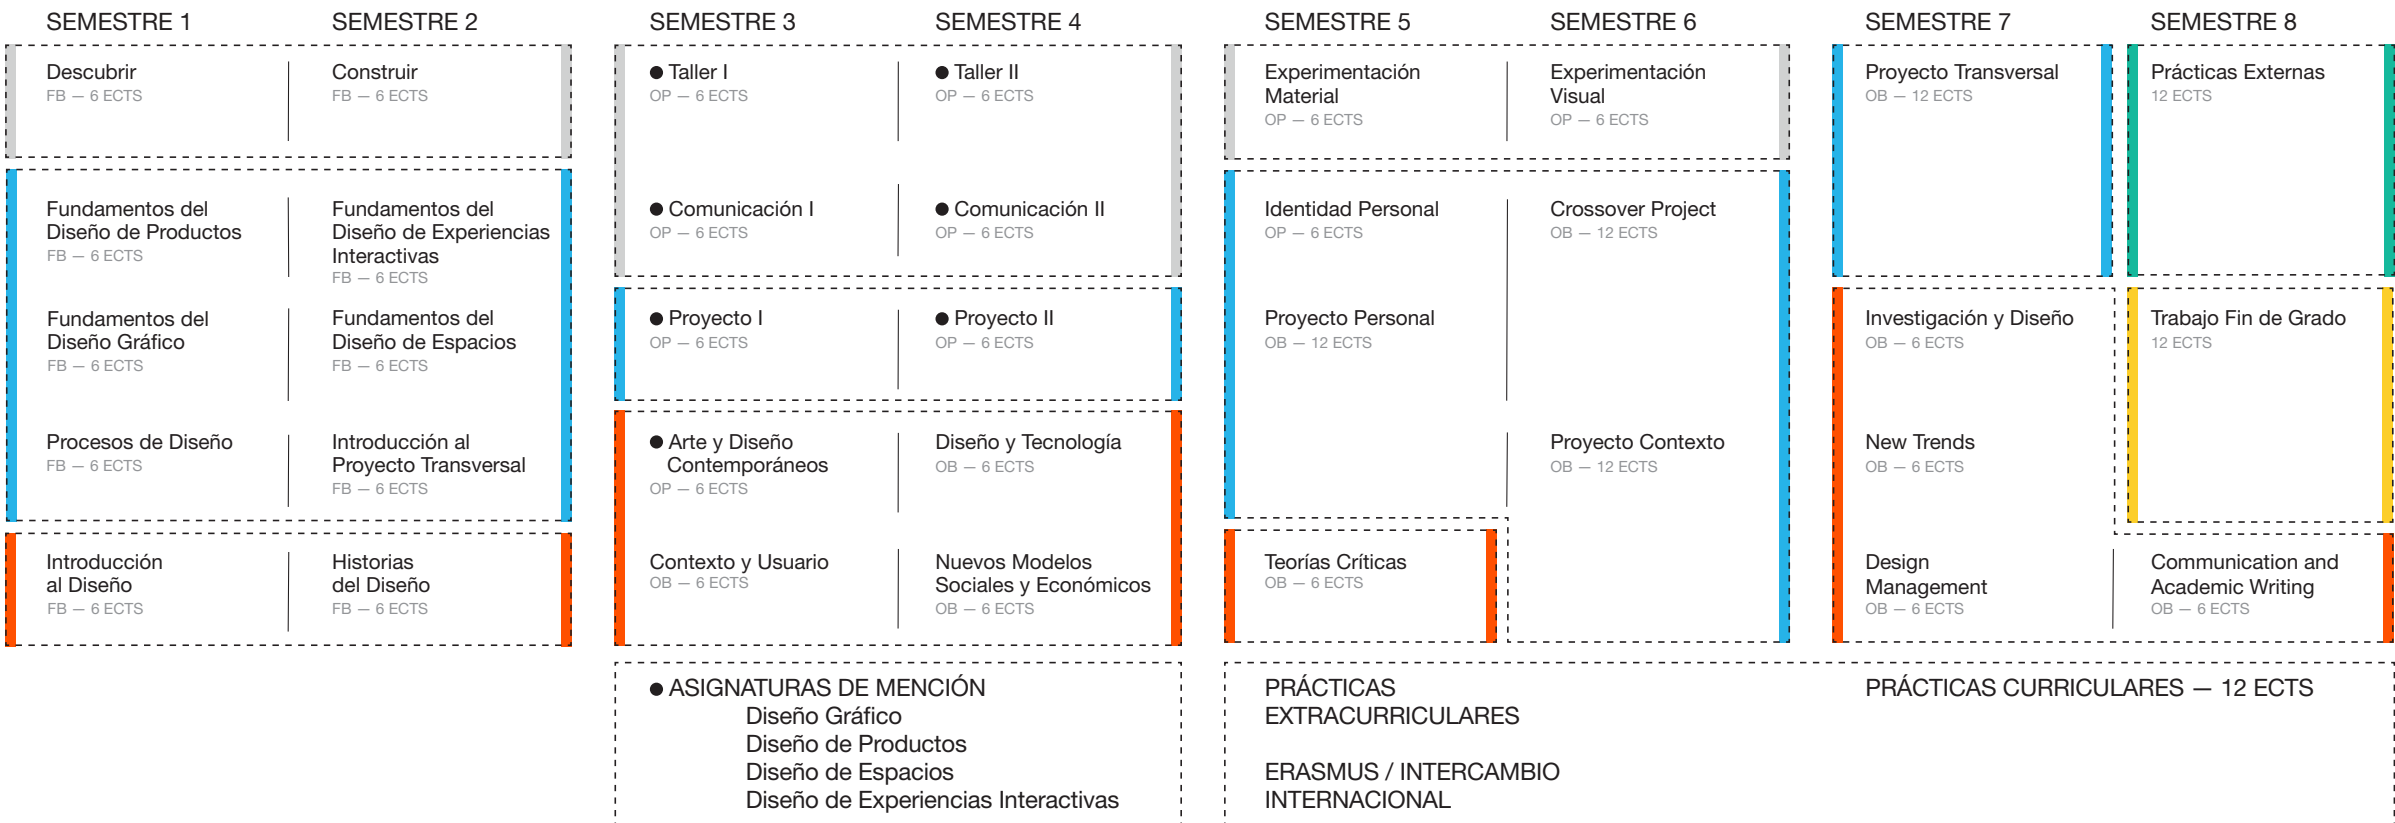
SEMESTRE 1

SEMESTRE 2

Descubrir
FB — 6 ECTS

Construir
FB — 6 ECTS

Fundamentos del Diseño de Productos
FB — 6 ECTS

Fundamentos del Diseño de Experiencias Interactivas
FB — 6 ECTS

Fundamentos del Diseño Gráfico
FB — 6 ECTS

Fundamentos del Diseño de Espacios
FB — 6 ECTS

Procesos de Diseño
FB — 6 ECTS

Introducción al Proyecto Transversal
FB — 6 ECTS

Introducción al Diseño
FB — 6 ECTS

Historias del Diseño
FB — 6 ECTS

SEMESTRE 3

SEMESTRE 4

● Taller I
OP — 6 ECTS

● Taller II
OP — 6 ECTS

● Comunicación I
OP — 6 ECTS

● Comunicación II
OP — 6 ECTS

● Proyecto I
OP — 6 ECTS

● Proyecto II
OP — 6 ECTS

● Arte y Diseño Contemporáneos
OP — 6 ECTS

Diseño y Tecnología
OB — 6 ECTS

Contexto y Usuario
OB — 6 ECTS

Nuevos Modelos Sociales y Económicos
OB — 6 ECTS

● ASIGNATURAS DE MENCIÓN
Diseño Gráfico
Diseño de Productos
Diseño de Espacios
Diseño de Experiencias Interactivas

SEMESTRE 5

SEMESTRE 6

Experimentación Material
OP — 6 ECTS

Experimentación Visual
OP — 6 ECTS

Identidad Personal
OP — 6 ECTS

Crossover Project
OB — 12 ECTS

Proyecto Personal
OB — 12 ECTS

Proyecto Contexto
OB — 12 ECTS

Teorías Críticas
OB — 6 ECTS

PRÁCTICAS EXTRACURRICULARES

ERASMUS / INTERCAMBIO INTERNACIONAL

SEMESTRE 7

SEMESTRE 8

Proyecto Transversal
OB — 12 ECTS

Prácticas Externas
12 ECTS

Investigación y Diseño
OB — 6 ECTS

Trabajo Fin de Grado
12 ECTS

New Trends
OB — 6 ECTS

Design Management
OB — 6 ECTS

Communication and Academic Writing
OB — 6 ECTS

PRÁCTICAS CURRICULARES — 12 ECTS